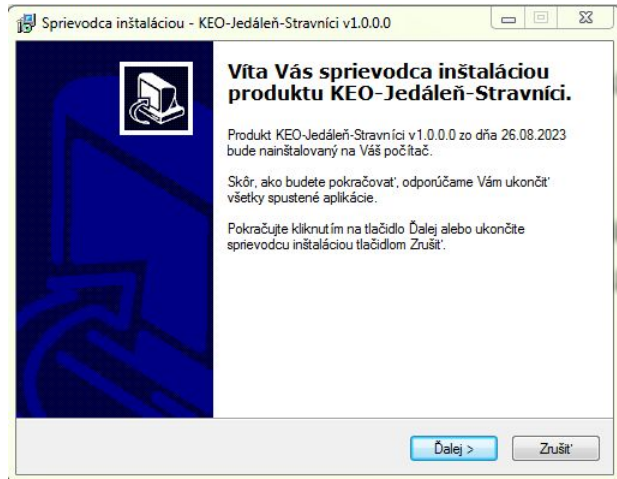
Sprievodca inštaláciou - KEO-Jedáleň-Stravníci v1.0.0.0

Víta Vás sprievodca inštaláciou produktu KEO-Jedáleň-Stravníci.

Produkt KEO-Jedáleň-Stravníci v1.0.0.0 zo dňa 26.08.2023 bude nainštalovaný na Váš počítač.

Skôr, ako budete pokračovať, odporúčame Vám ukončiť všetky spustené aplikácie.

Pokračujte kliknutím na tlačidlo Ďalej alebo ukončite sprievodcu inštaláciou tlačidlom Zrušiť.

Ďalej >

Zrušiť